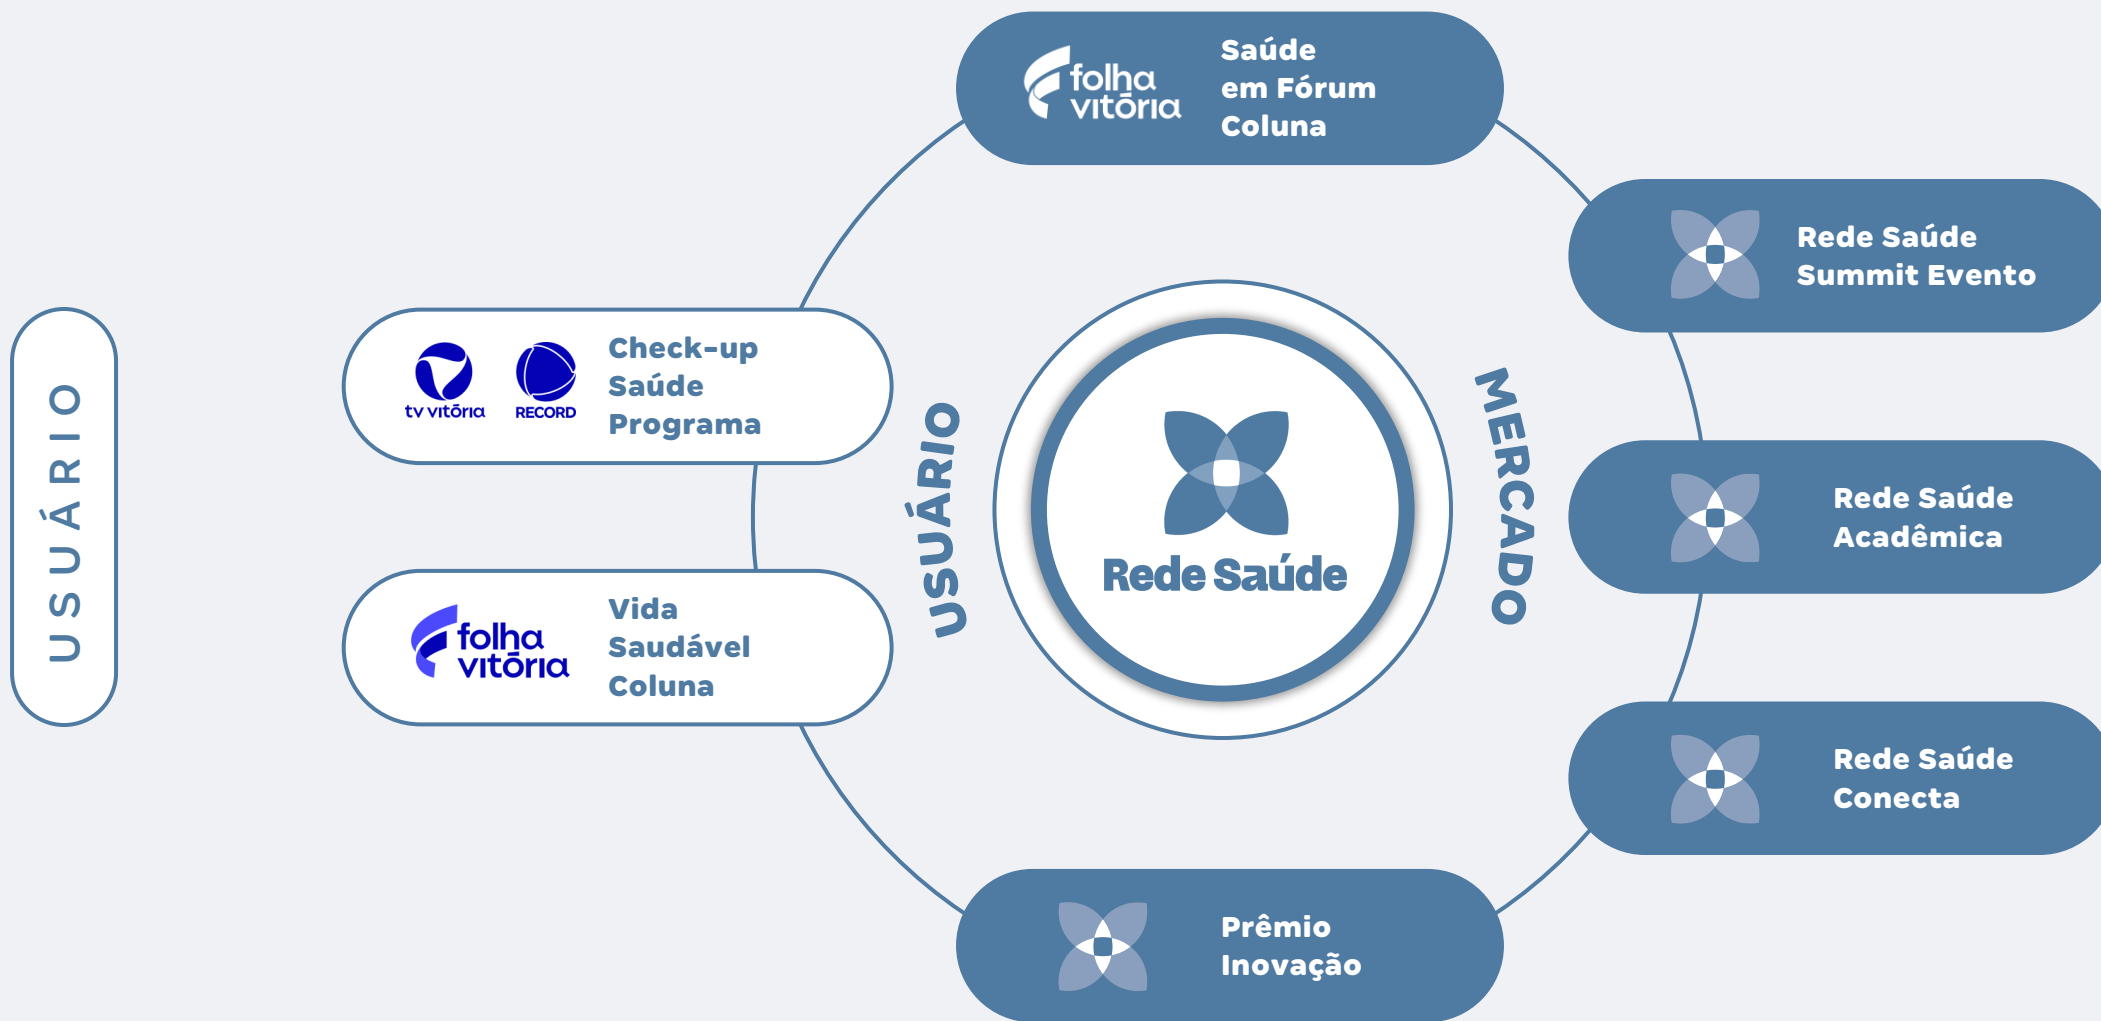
USUÁRIO

folha vitória
Saúde em Fórum Coluna

Rede Saúde Summit Evento

tv vitória
RECORD
Check-up Saúde Programa

USUÁRIO

Rede Saúde

MERCADO

Rede Saúde Acadêmica

folha vitória
Vida Saudável Coluna

Rede Saúde Conecta

Prêmio Inovação